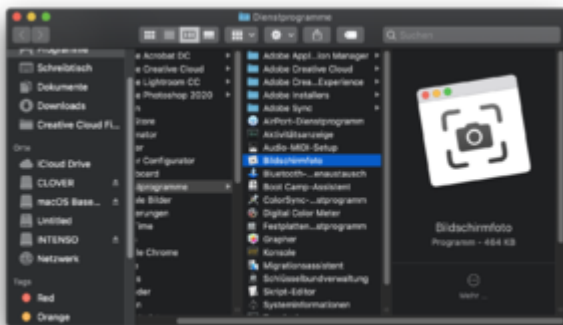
Dienstprogramme

Suchen

Programme
Schreibtisch
Dokumente
Downloads
Creative Cloud Fi...

iCloud Drive
CLOVER
macOS Base...
Untitled
INTENSO
Netzwerk

Tags
Red
Orange

e Acrobat DC
e Creative Cloud
e Lightroom CC
e Photoshop 2020
oard
tore
nator
ter
r Configurator
ppgramme
le Bilder
erungen
Time
le Chrome
s
der
ter

Adobe Appl...ion Manager
Adobe Creative Cloud
Adobe Crea...Experience
Adobe Installers
Adobe Sync
AirPort-Dienstprogramm
Aktivitätsanzeige
Audio-MIDI-Setup
Bildschirmfoto
Bluetooth-...enaustausch
Boot Camp-Assistent
ColorSync-...ienstprogramm
Digital Color Meter
Festplatten...ptprogramm
Grapher
Konsole
Migrationsassistent
Schlüsselbundverwaltung
Script-Editor
Systeminformationen

Bildschirmfoto
Programm – 464 KB

Mehr ...